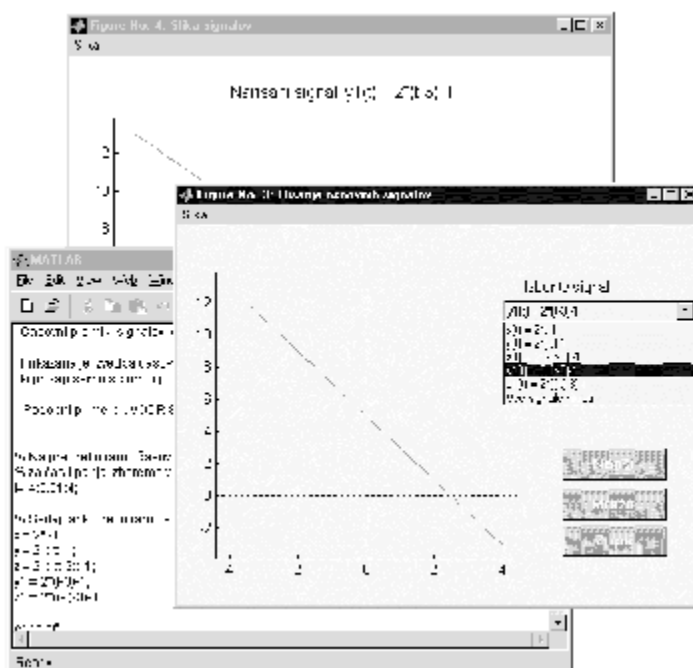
Figure No. 4: Slika signalov
Slika

Narisani signal y(t) = Z(t/a) + 1

2
1
0

MATLAB
File Edit View Web Window

Odpotrebni trii signalov
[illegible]
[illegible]

Potrebni pri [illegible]

%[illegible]
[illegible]
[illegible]

%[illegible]
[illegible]
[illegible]
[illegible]
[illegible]
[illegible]

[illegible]

Ready

Figure No. 5: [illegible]
Slika

Izberi signal
Z(t) = Z(t/3)
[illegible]
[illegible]
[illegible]
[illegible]
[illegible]
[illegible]

2
1
0
-1
-2
-3
-4

-4 -2 0 2 4